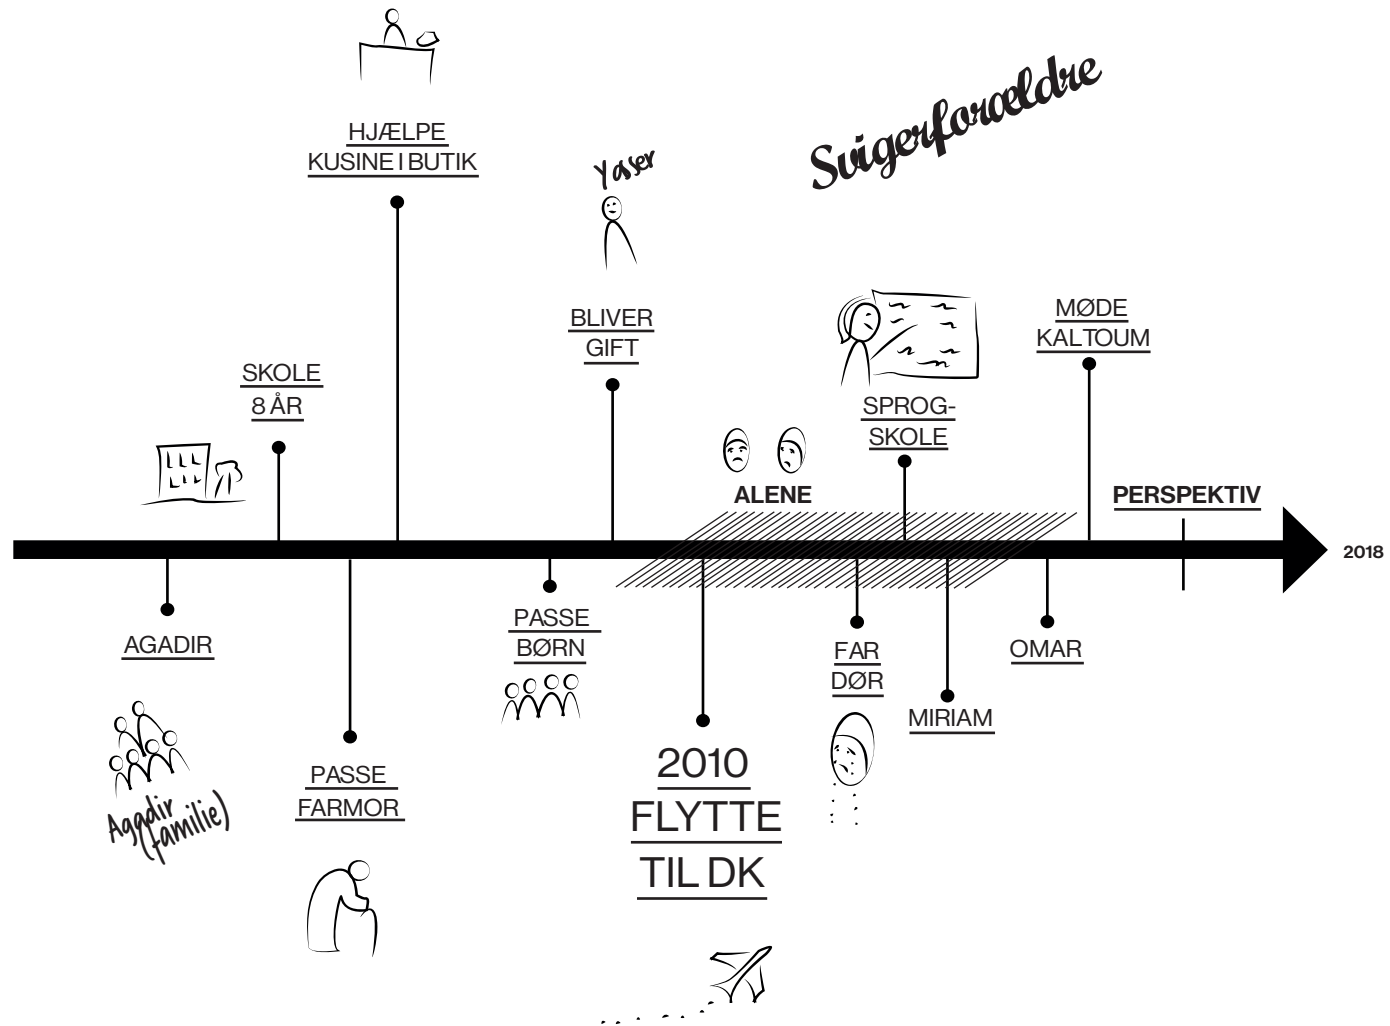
HJÆLPE KUSINE I BUTIK

Yaser

Svigerforældre

SKOLE 8 ÅR

BLIVER GIFT

MØDE KALTOUM

SPROG-SKOLE

ALENE

PERSPEKTIV

2018

AGADIR

Agadir (familie)

PASSE FARMOR

PASSE BØRN

2010 FLYTTE TIL DK

FAR DØR

MIRIAM

OMAR